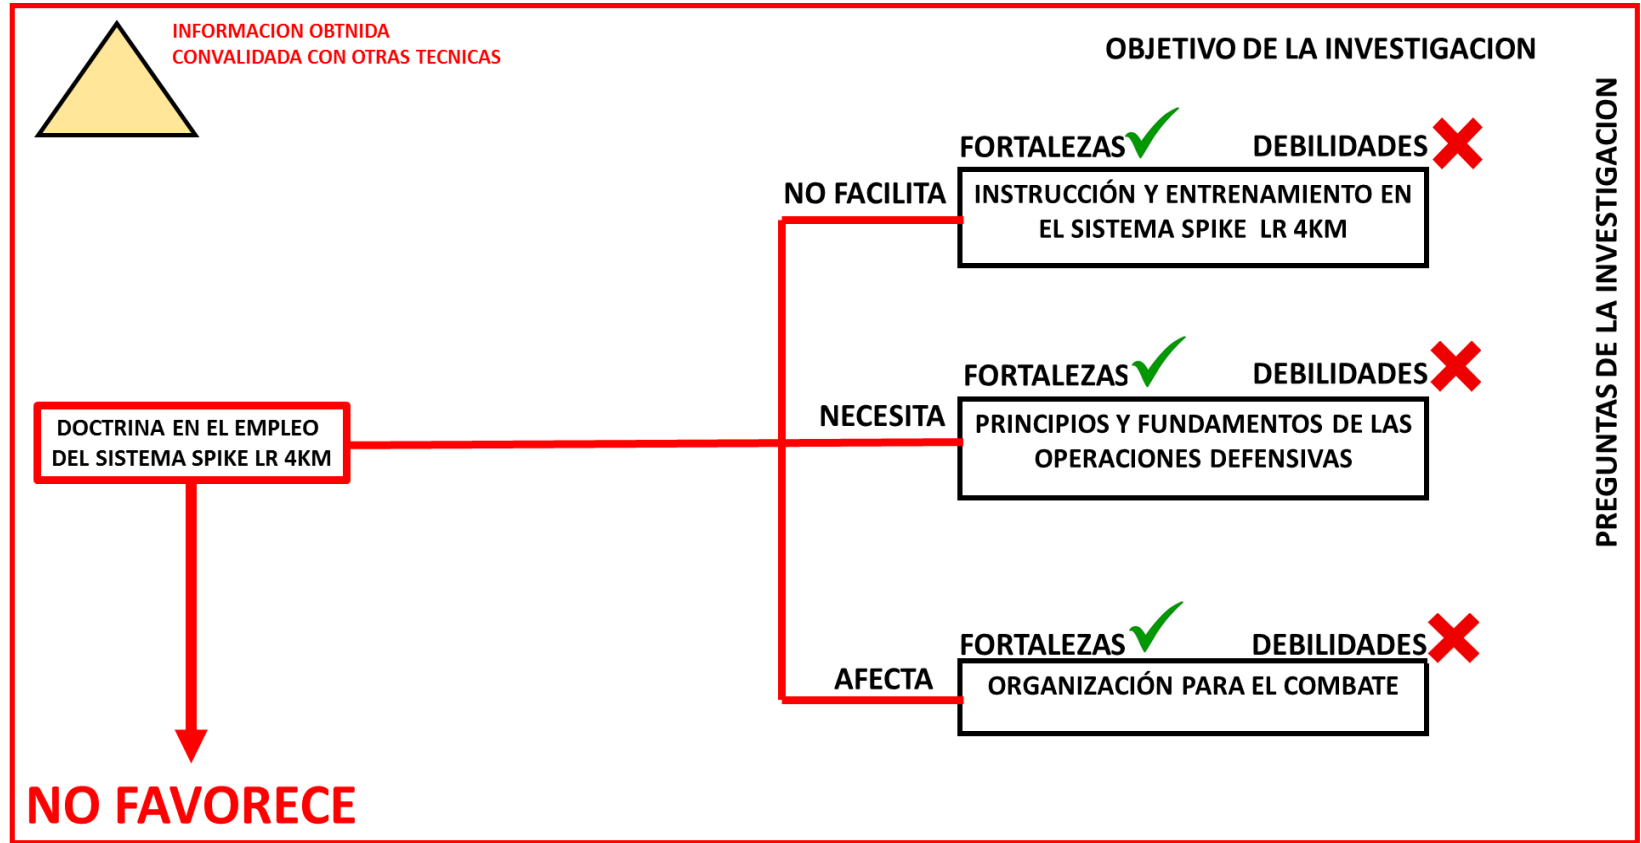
INFORMACION OBTNIDA
CONVALIDADA CON OTRAS TECNICAS

OBJETIVO DE LA INVESTIGACION

PREGUNTAS DE LA INVESTIGACION

FORTALEZAS DEBILIDADES

NO FACILITA

INSTRUCCIÓN Y ENTRENAMIENTO EN EL SISTEMA SPIKE LR 4KM

FORTALEZAS DEBILIDADES

NECESITA

PRINCIPIOS Y FUNDAMENTOS DE LAS OPERACIONES DEFENSIVAS

DOCTRINA EN EL EMPLEO DEL SISTEMA SPIKE LR 4KM

FORTALEZAS DEBILIDADES

AFECTA

ORGANIZACIÓN PARA EL COMBATE

NO FAVORECE